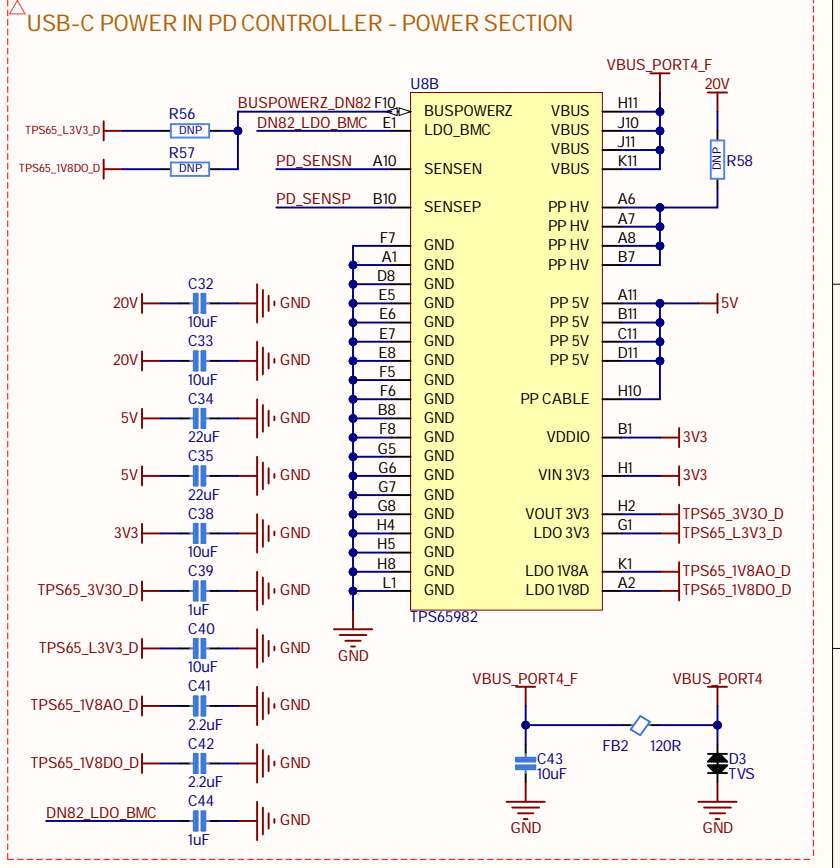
USB-C POWER IN PD CONTROLLER - POWER SECTION

VBUS_PORT4_F
U8B
20V
BUSPOWERZ_DN82 F10 BUSPOWERZ VBUS H11
R56
TPS65_L3V3_D DNP
DN82_LDO_BMC E1 LDO_BMC VBUS J10
R57 VBUS J11
TPS65_1V8DO_D DNP
PD_SENSN A10 SENSEN VBUS K11
DNP R58
PD_SENSP B10 SENSEP PP HV A6
PP HV A7
F7 GND PP HV A8
A1 GND PP HV B7
D8 GND
C32
20V E5 GND PP 5V A11 5V
10uF GND
E6 GND PP 5V B11
C33
20V E7 GND PP 5V C11
10uF GND
E8 GND PP 5V D11
F5 GND
C34
5V F6 GND PP CABLE H10
22uF GND
B8 GND
C35
5V F8 GND VDDIO B1 3V3
22uF GND
G5 GND
G6 GND VIN 3V3 H1 3V3
C38
3V3 G7 GND
10uF GND
G8 GND VOUT 3V3 H2 TPS65_3V3O_D
C39
TPS65_3V3O_D H4 GND LDO 3V3 G1 TPS65_L3V3_D
1uF GND
H5 GND
H8 GND LDO 1V8A K1 TPS65_1V8AO_D
C40
TPS65_L3V3_D L1 GND LDO 1V8D A2 TPS65_1V8DO_D
10uF GND
TPS65982
GND
C41
TPS65_1V8AO_D
2.2uF GND
VBUS_PORT4_F VBUS_PORT4
C42
TPS65_1V8DO_D
2.2uF GND
FB2 120R
C43 D3
10uF TVS
C44
DN82_LDO_BMC
1uF GND
GND GND